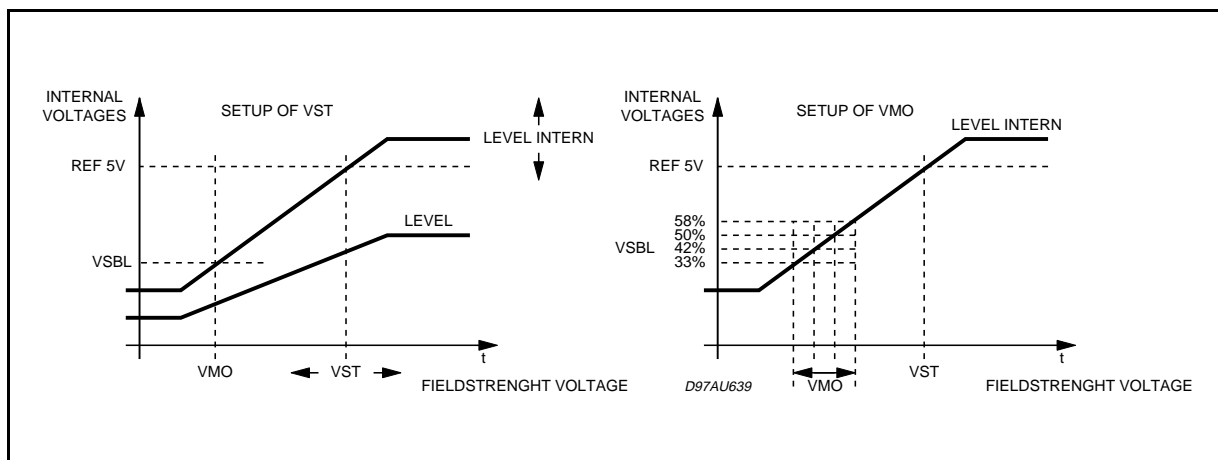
INTERNAL VOLTAGES

SETUP OF VST

LEVEL INTERN

REF 5V

LEVEL

VSBL

t

VMO

VST

FIELDSTRENGHT VOLTAGE

INTERNAL VOLTAGES

SETUP OF VMO

LEVEL INTERN

REF 5V

58%
50%
42%
33%

VSBL

t

D97AU639

VMO

VST

FIELDSTRENGHT VOLTAGE